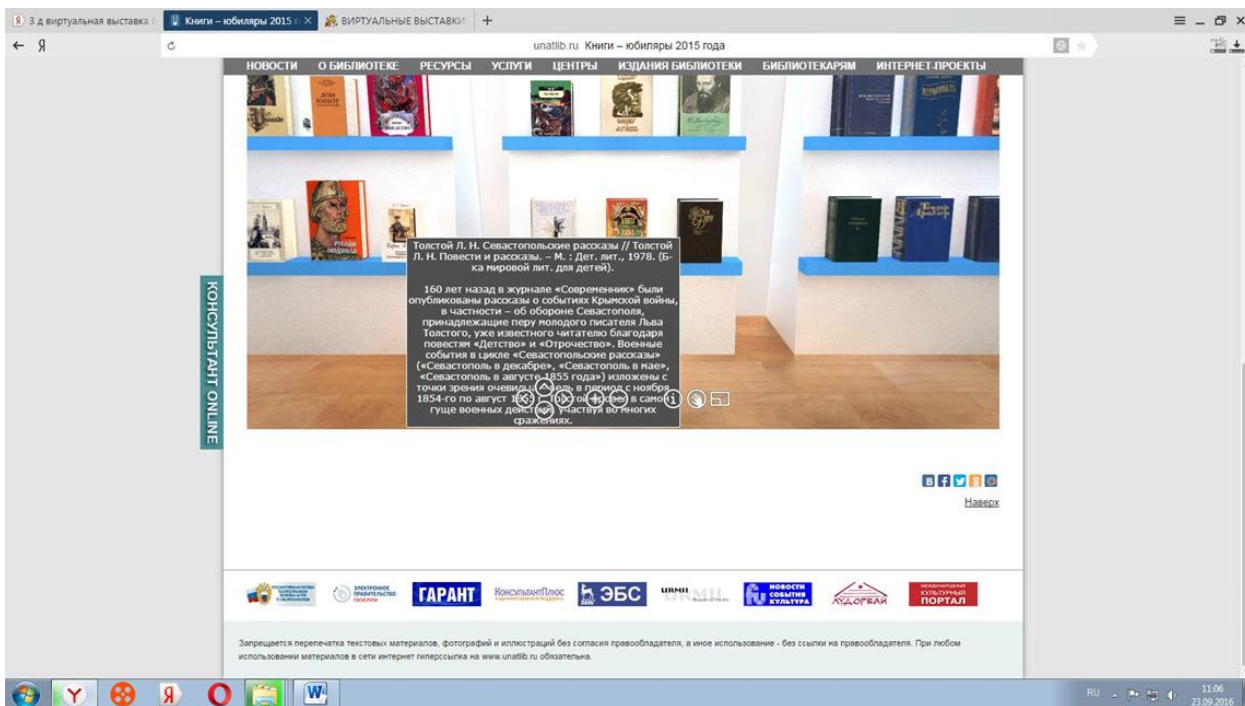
3 д виртуальная выставка | Книги – юбиляры 2015 г | ВИРТУАЛЬНЫЕ ВЫСТАВКИ | +

← Я

unatlib.ru Книги – юбиляры 2015 года

НОВОСТИ О БИБЛИОТЕКЕ РЕСУРСЫ УСЛУГИ ЦЕНТРЫ ИЗДАНИЯ БИБЛИОТЕКИ БИБЛИОТЕКАРЯМ ИНТЕРНЕТ-ПРОЕКТЫ

КОНСУЛЬТАНТ ONLINE

Толстой Л. Н. Севастопольские рассказы // Толстой Л. Н. Повести и рассказы. – М. : Дет. лит., 1978. (Б-ка мировой лит. для детей).

160 лет назад в журнале «Современник» были опубликованы рассказы о событиях Крымской войны, в частности – об обороне Севастополя, принадлежащие перу молодого писателя Льва Толстого, уже известного читателю благодаря повестям «Детство» и «Отрочество». Военные события в цикле «Севастопольские рассказы» («Севастополь в декабре», «Севастополь в мае», «Севастополь в августе 1855 года») изложены с точки зрения очевидца, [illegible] в период с ноября 1854-го по август 18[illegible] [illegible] в самой гуще военных действий, участвуя во многих сражениях.

Наверх

ГАРАНТ КонсультантПлюс ЭБС ПОРТАЛ

Запрещается перепечатка текстовых материалов, фотографий и иллюстраций без согласия правообладателя, а иное использование - без ссылки на правообладателя. При любом использовании материалов в сети интернет гиперссылка на www.unatlib.ru обязательна.

RU 11:06 23.09.2016